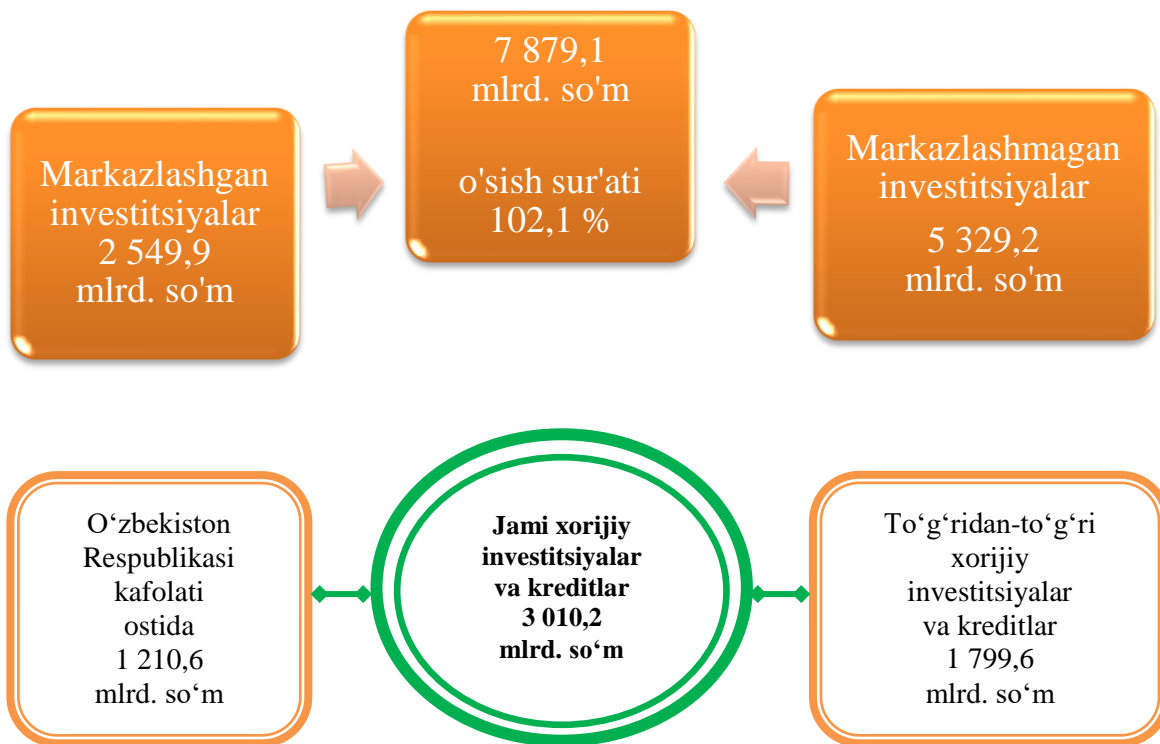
Markazlashgan investitsiyalar 2 549,9 mlrd. so'm

7 879,1 mlrd. so'm

o'sish sur'ati 102,1 %

Markazlashmagan investitsiyalar

5 329,2 mlrd. so'm

O‘zbekiston Respublikasi kafolati ostida 1 210,6 mlrd. so‘m

**Jami xorijiy investitsiyalar va kreditlar 3 010,2 mlrd. so‘m**

To‘g‘ridan-to‘g‘ri xorijiy investitsiyalar va kreditlar 1 799,6 mlrd. so‘m